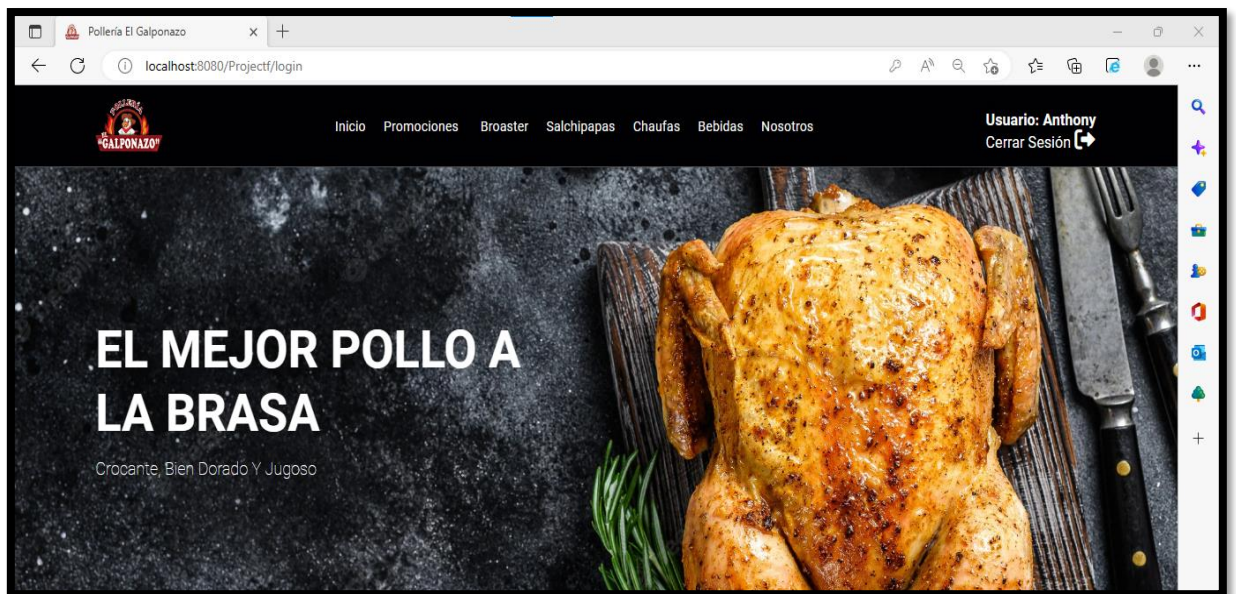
Pollería El Galponazo

localhost:8080/Projectf/login

POLLERIA
EL
"GALPONAZO"

Inicio Promociones Broaster Salchipapas Chaufas Bebidas Nosotros

Usuario: Anthony
Cerrar Sesión

EL MEJOR POLLO A LA BRASA

Crocante, Bien Dorado Y Jugoso